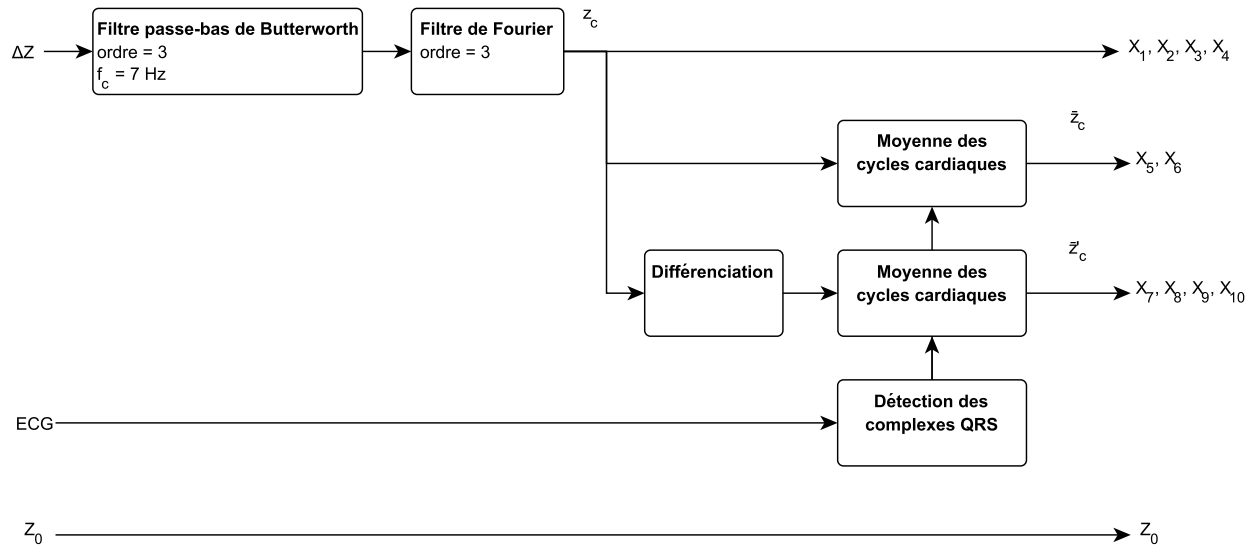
$\Delta Z$

Filtre passe-bas de Butterworth
ordre = 3
$f_c$ = 7 Hz

Filtre de Fourier
ordre = 3

$z_c$

$X_1, X_2, X_3, X_4$

$\bar{z}_c$

Moyenne des cycles cardiaques

$X_5, X_6$

$\bar{z}'_c$

Différenciation

Moyenne des cycles cardiaques

$X_7, X_8, X_9, X_{10}$

ECG

Détection des complexes QRS

$Z_0$

$Z_0$